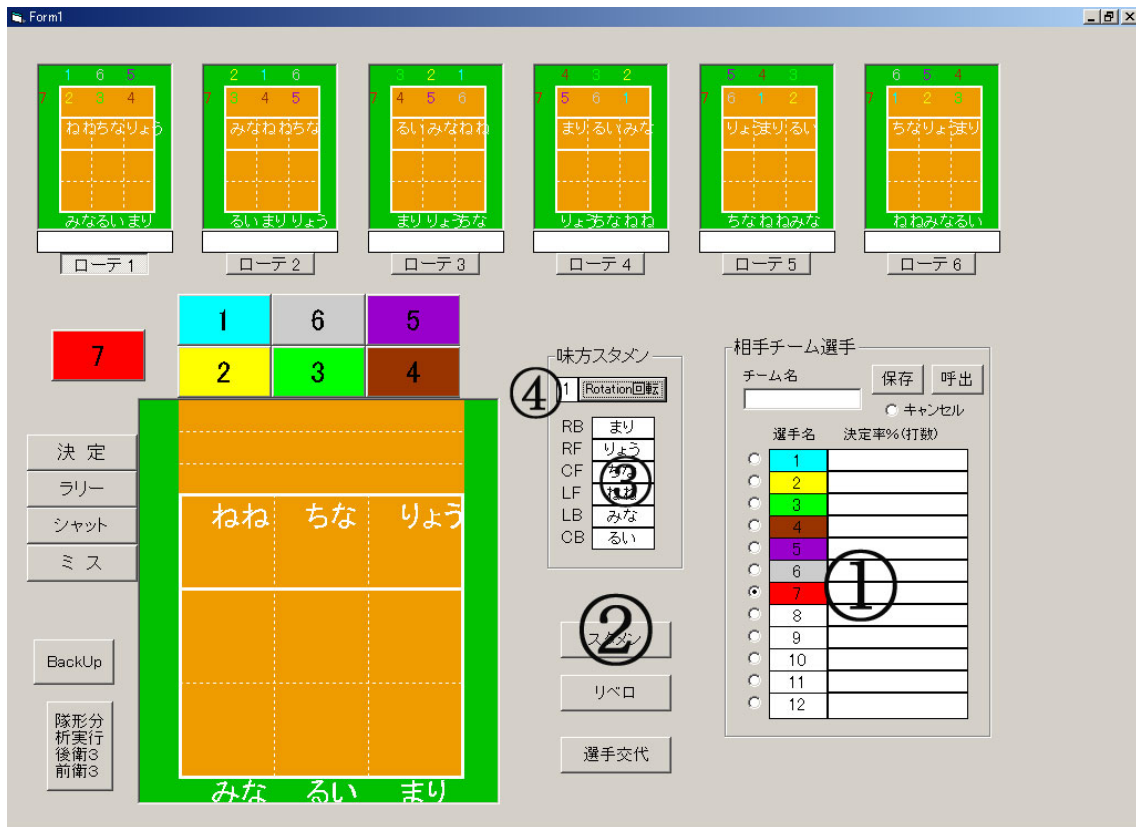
Form1

1 6 5
7 2 3 4
ねねちなりょう
みなるいまり
ローテ 1

2 1 6
7 3 4 5
みなねねちな
るいまりりょう
ローテ 2

3 2 1
7 4 5 6
るいみなねね
まりりょうちな
ローテ 3

4 3 2
7 5 6 1
まりるいみな
りょうちなねね
ローテ 4

5 4 3
7 6 1 2
りょうまりるい
ちなねねみな
ローテ 5

6 5 4
7 1 2 3
ちなりょうまり
ねねみなるい
ローテ 6

1 6 5
7
2 3 4

ねね ちな りょう
みな るい まり

決 定
ラリー
シャット
ミ ス
BackUp
隊形分析実行後衛3前衛3

味方スタメン
④ 1 Rotation回転
RB まり
RF りょう
CF ちな
LF ねね
LB みな
CB るい
③

② スタメン
リベロ
選手交代

相手チーム選手
チーム名
保存 呼出
キャンセル
選手名 決定率%(打数)
1
2
3
4
5
6
7
8
9
10
11
12
①